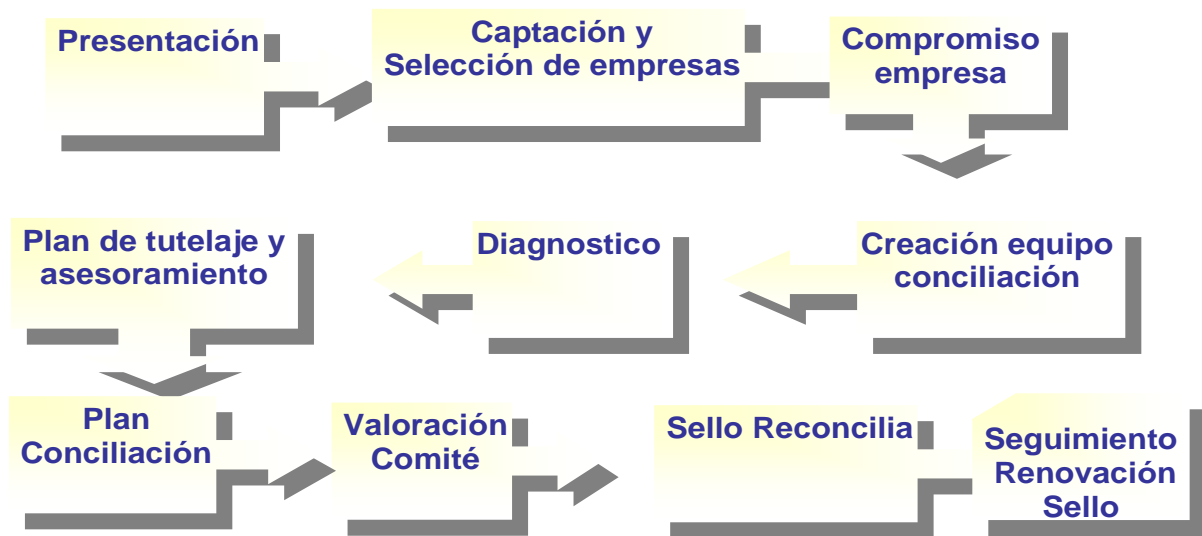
Presentación

Captación y Selección de empresas

Compromiso empresa

Creación equipo conciliación

Diagnostico

Plan de tutelaje y asesoramiento

Plan Conciliación

Valoración Comité

Sello Reconcilia

Seguimiento Renovación Sello